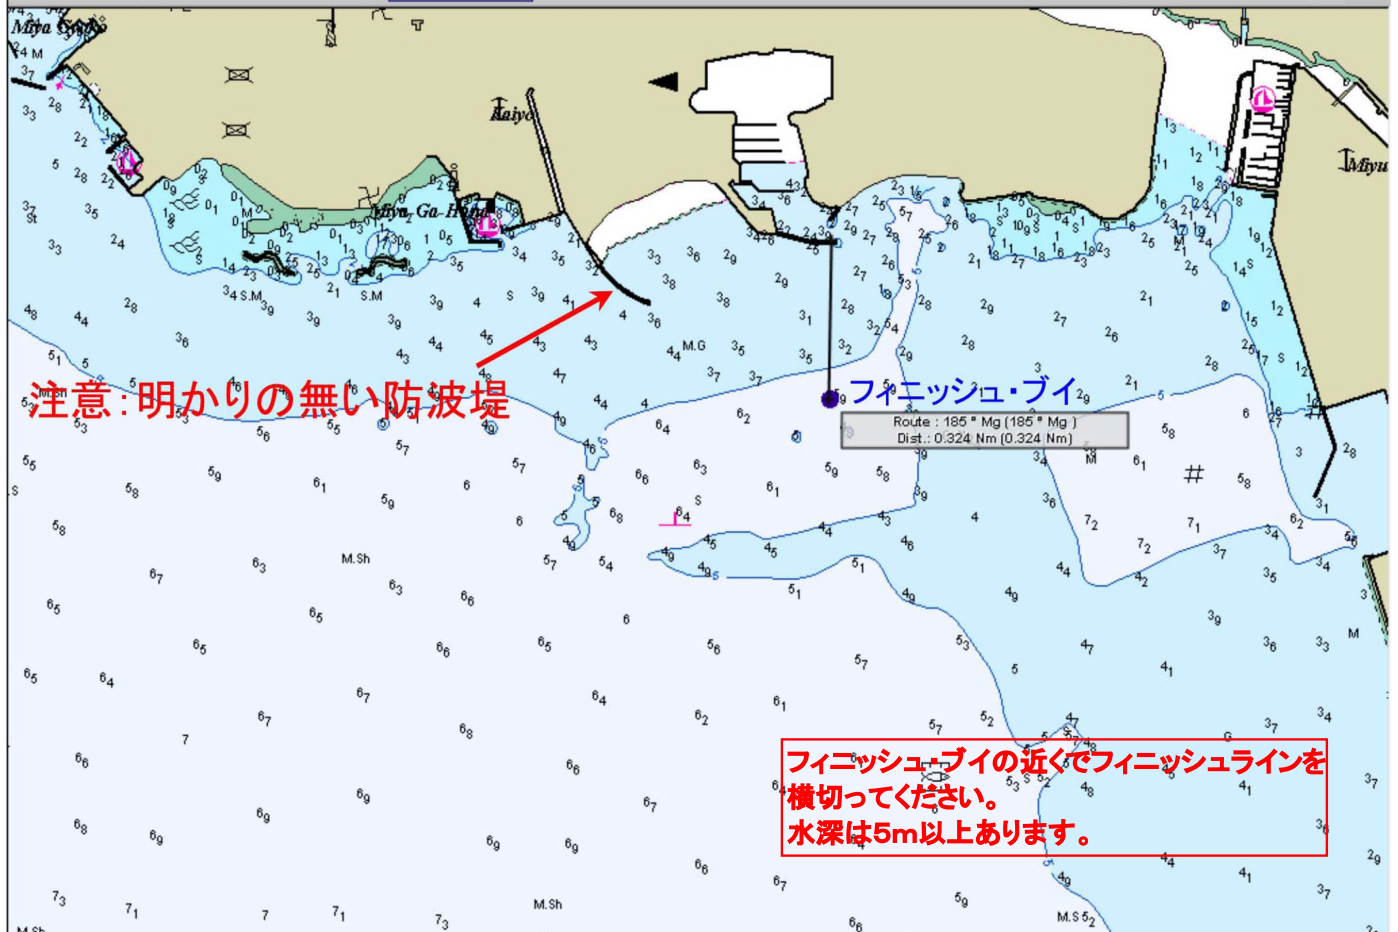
Miya Gyoko
Taiyo
Miya Ga-Hana
Miyu

注意:明かりの無い防波堤

フィニッシュ・ブイ
Route : 185 ° Mg (185 ° Mg )
Dist.: 0.324 Nm (0.324 Nm)

フィニッシュ・ブイの近くでフィニッシュラインを横切ってください。
水深は5m以上あります。

S.M
M.G
M.Sh
M.S